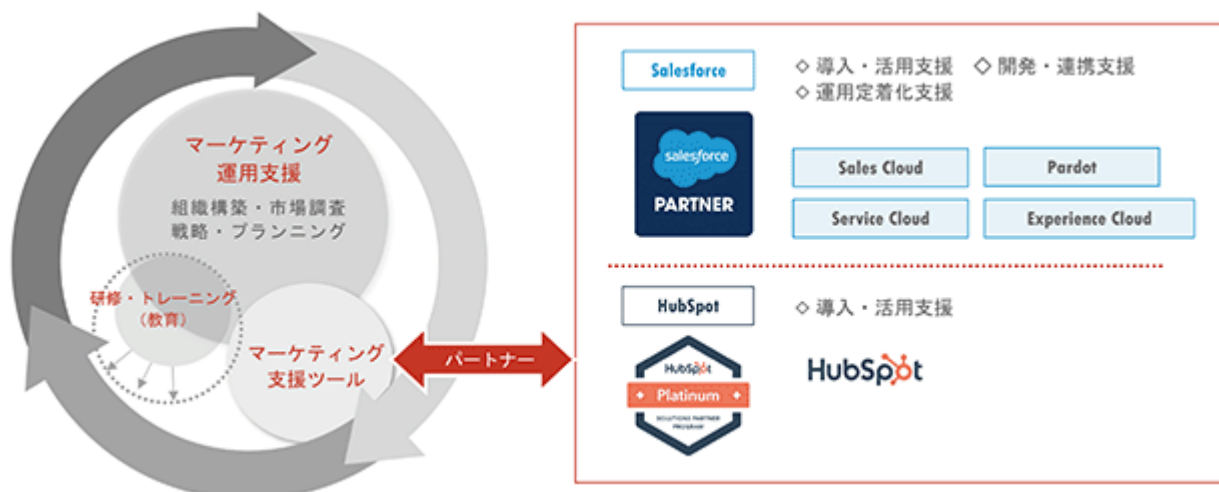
マーケティング
運用支援

組織構築・市場調査
戦略・プランニング

研修・トレーニング
（教育）

マーケティング
支援ツール

パートナー

Salesforce

◇ 導入・活用支援　◇ 開発・連携支援
◇ 運用定着化支援

salesforce
PARTNER

Sales Cloud

Pardot

Service Cloud

Experience Cloud

HubSpot

◇ 導入・活用支援

HubSpot
Platinum
SOLUTIONS PARTNER PROGRAM

HubSpot